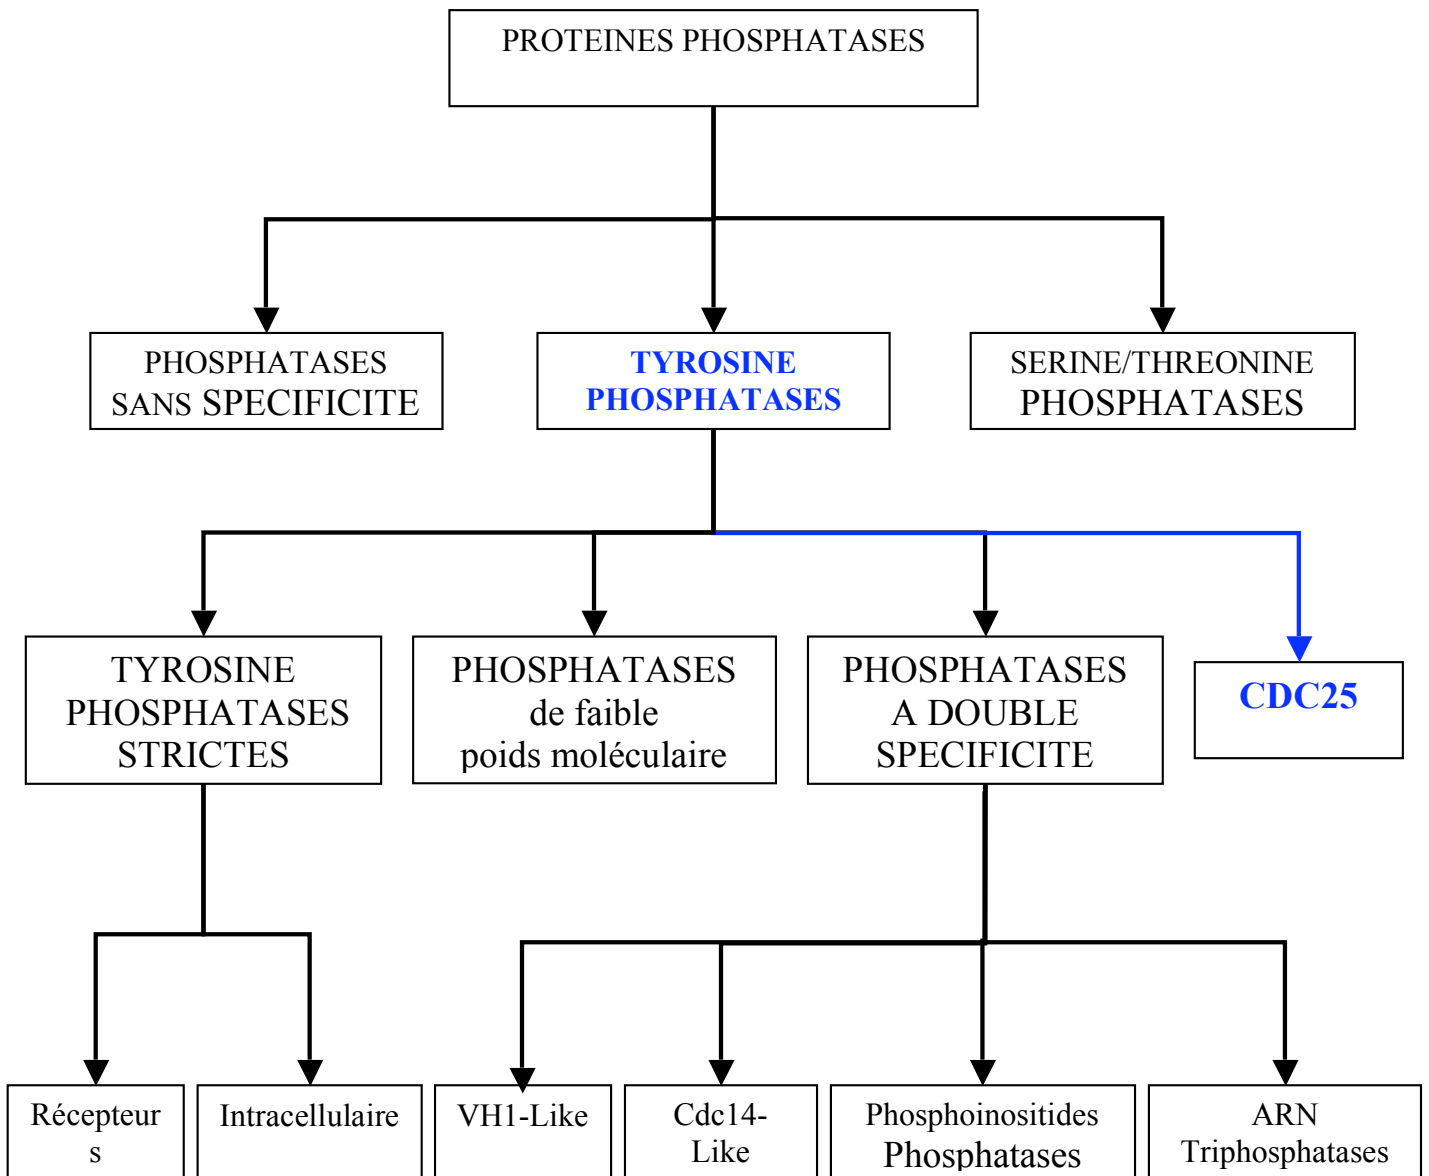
PROTEINES PHOSPHATASES

PHOSPHATASES SANS SPECIFICITE

TYROSINE PHOSPHATASES

SERINE/THREONINE PHOSPHATASES

TYROSINE PHOSPHATASES STRICTES

PHOSPHATASES de faible poids moléculaire

PHOSPHATASES A DOUBLE SPECIFICITE

CDC25

Récepteur s

Intracellulaire

VH1-Like

Cdc14-Like

Phosphoinositides Phosphatases

ARN Triphosphatases